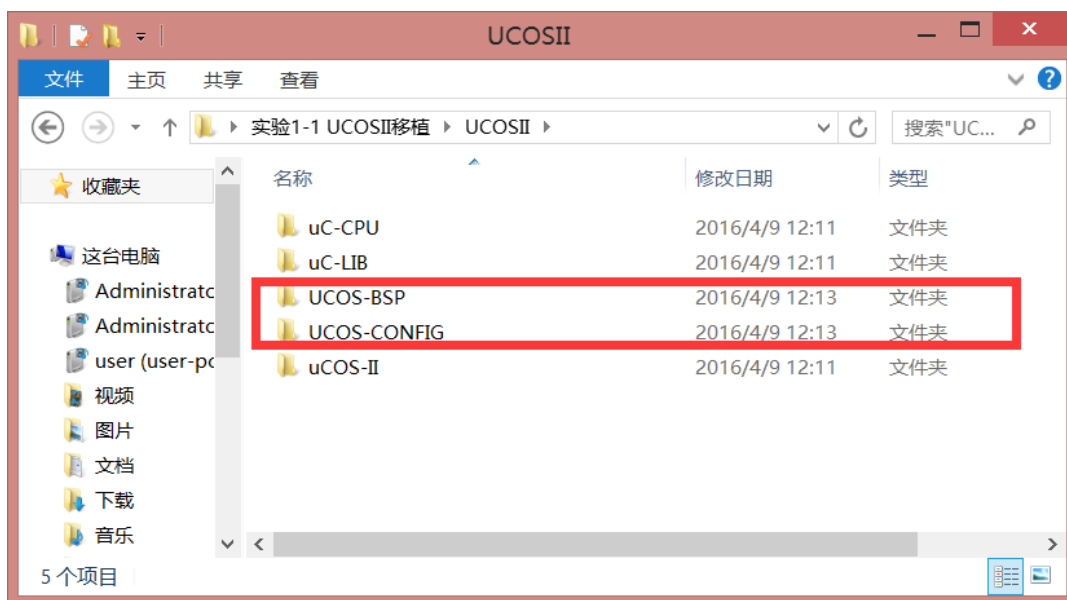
UCOSII

文件 主页 共享 查看

实验1-1 UCOSII移植 › UCOSII

搜索"UC...

收藏夹

这台电脑
Administratc
Administratc
user (user-pc
视频
图片
文档
下载
音乐

| 名称 | 修改日期 | 类型 |
|---|---|---|
| uC-CPU | 2016/4/9 12:11 | 文件夹 |
| uC-LIB | 2016/4/9 12:11 | 文件夹 |
| UCOS-BSP | 2016/4/9 12:13 | 文件夹 |
| UCOS-CONFIG | 2016/4/9 12:13 | 文件夹 |
| uCOS-II | 2016/4/9 12:11 | 文件夹 |

5 个项目